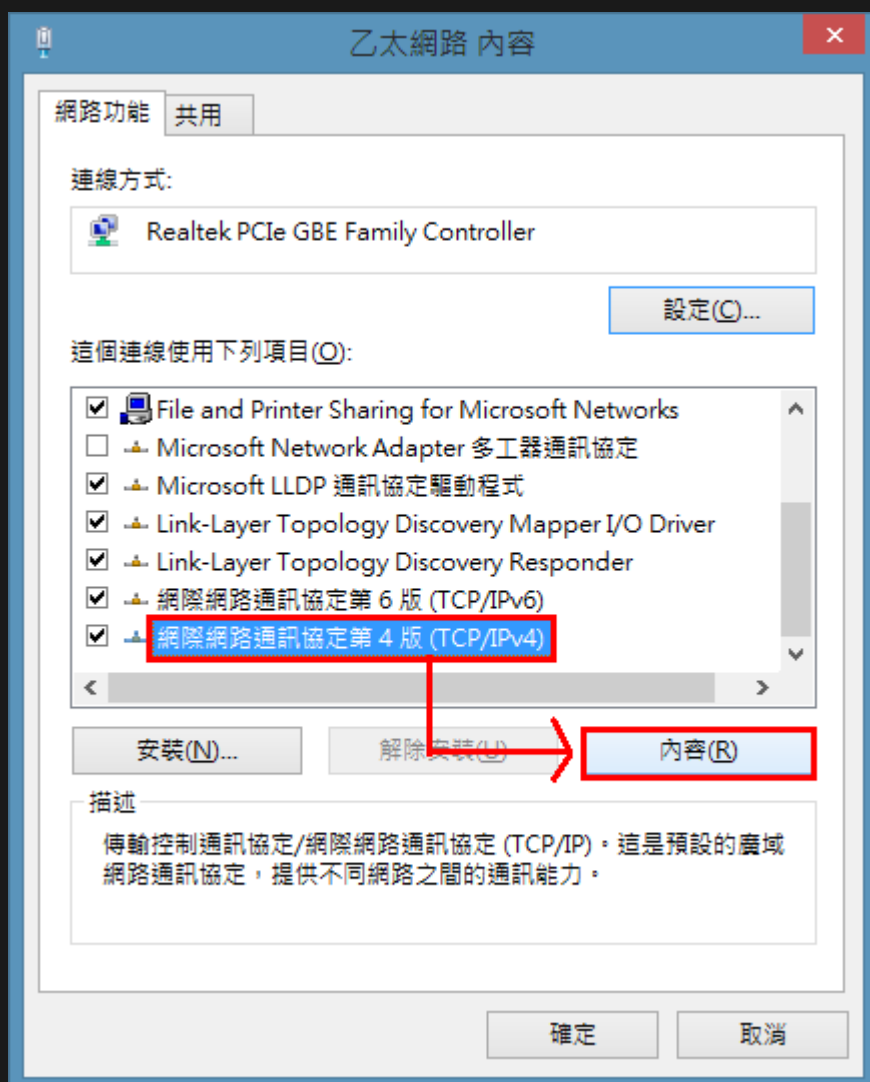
乙太網路 內容

網路功能
共用

連線方式:

Realtek PCIe GBE Family Controller

設定(C)...

這個連線使用下列項目(O):

File and Printer Sharing for Microsoft Networks
Microsoft Network Adapter 多工器通訊協定
Microsoft LLDP 通訊協定驅動程式
Link-Layer Topology Discovery Mapper I/O Driver
Link-Layer Topology Discovery Responder
網際網路通訊協定第 6 版 (TCP/IPv6)
網際網路通訊協定第 4 版 (TCP/IPv4)

安裝(N)...
解除安裝(U)
內容(R)

描述

傳輸控制通訊協定/網際網路通訊協定 (TCP/IP)。這是預設的廣域網路通訊協定，提供不同網路之間的通訊能力。

確定
取消